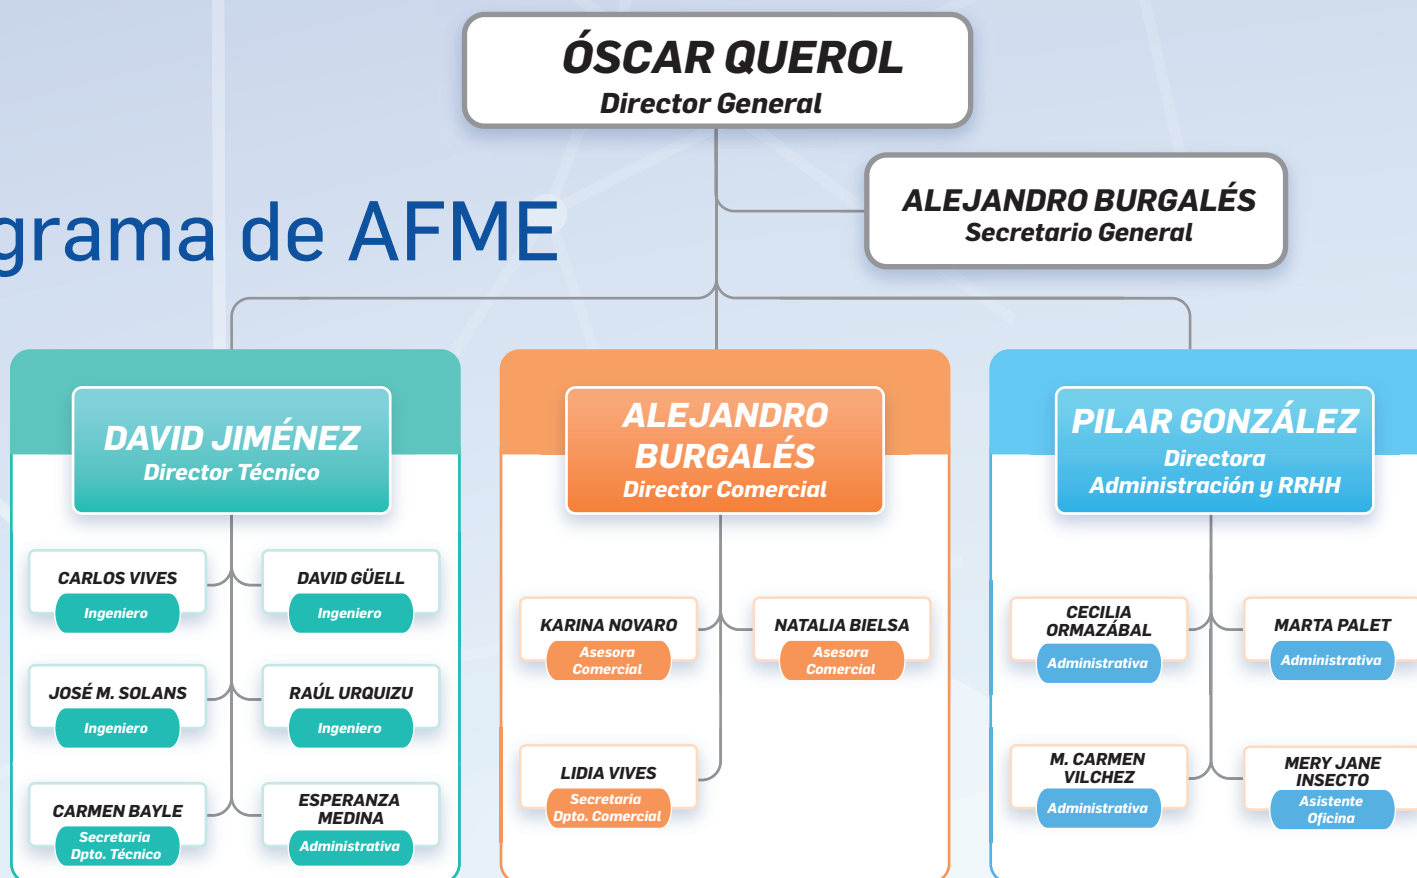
ÓSCAR QUEROL
Director General

ALEJANDRO BURGALÉS
Secretario General

grama de AFME

DAVID JIMÉNEZ
Director Técnico

CARLOS VIVES
Ingeniero

DAVID GÜELL
Ingeniero

JOSÉ M. SOLANS
Ingeniero

RAÚL URQUIZU
Ingeniero

CARMEN BAYLE
Secretaria Dpto. Técnico

ESPERANZA MEDINA
Administrativa

ALEJANDRO BURGALÉS
Director Comercial

KARINA NOVARO
Asesora Comercial

NATALIA BIELSA
Asesora Comercial

LIDIA VIVES
Secretaria Dpto. Comercial

PILAR GONZÁLEZ
Directora Administración y RRHH

CECILIA ORMAZÁBAL
Administrativa

MARTA PALET
Administrativa

M. CARMEN VILCHEZ
Administrativa

MERY JANE INSECTO
Asistente Oficina